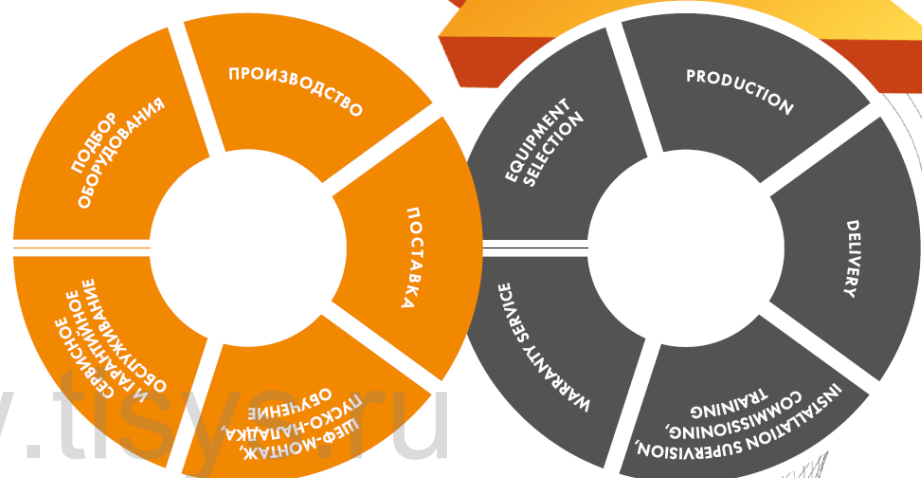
ПОДБОР ОБОРУДОВАНИЯ

ПРОИЗВОДСТВО

ПОСТАВКА

ШЕФ-МОНТАЖ, ПУСКО-НАЛАДКА, ОБУЧЕНИЕ

СЕРВИСНОЕ И ГАРАНТИЙНОЕ ОБСЛУЖИВАНИЕ

EQUIPMENT SELECTION

PRODUCTION

DELIVERY

INSTALLATION SUPERVISION, COMMISSIONING, TRAINING

WARRANTY SERVICE

v.tisys.ru